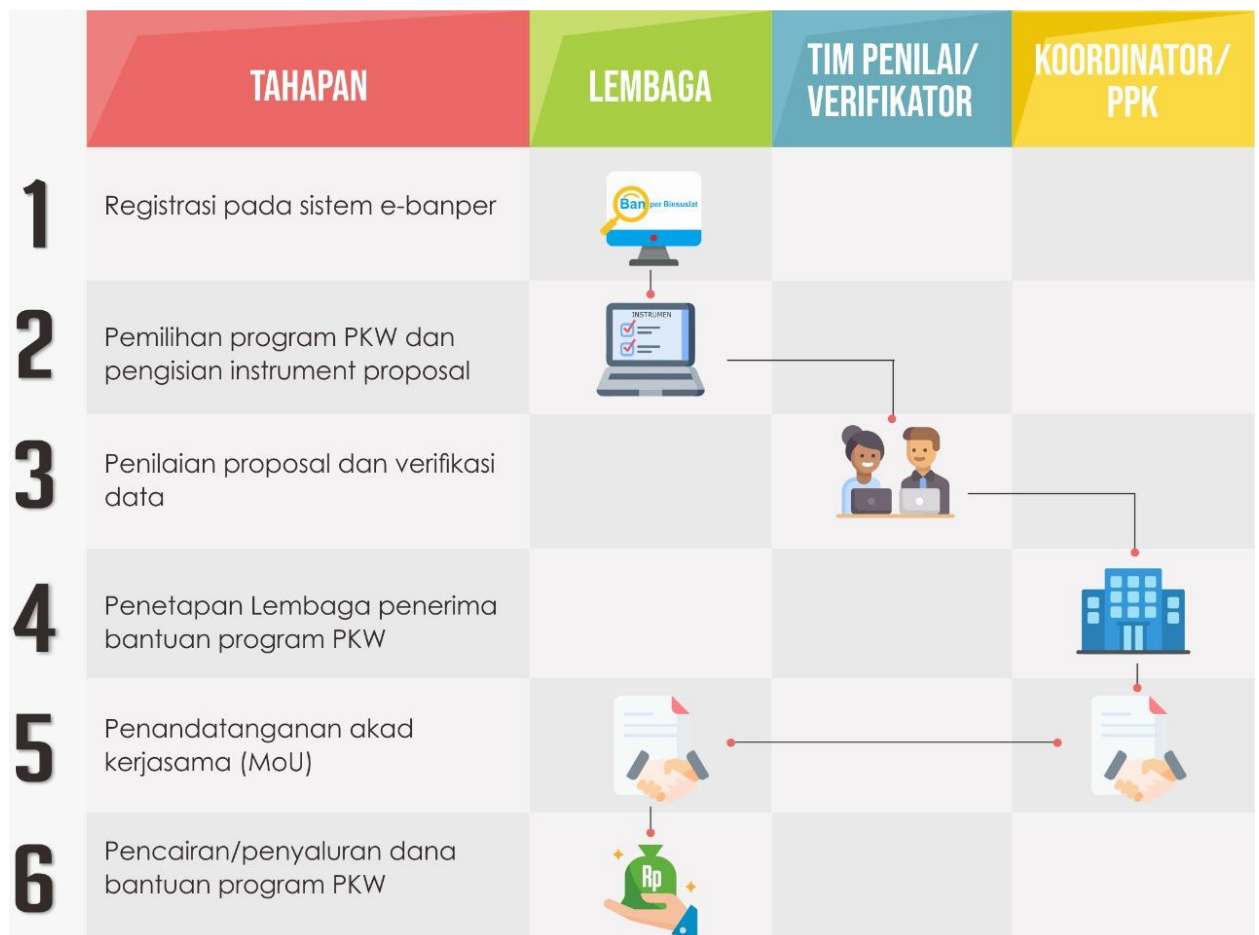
| | TAHAPAN | LEMBAGA | TIM PENILAI/ VERIFIKATOR | KOORDINATOR/ PPK |
|---|---|---|---|---|
| 1 | Registrasi pada sistem e-banper | Banper Binsuslat | | |
| 2 | Pemilihan program PKW dan pengisian instrument proposal | INSTRUMEN | | |
| 3 | Penilaian proposal dan verifikasi data | | | |
| 4 | Penetapan Lembaga penerima bantuan program PKW | | | |
| 5 | Penandatanganan akad kerjasama (MoU) | | | |
| 6 | Pencairan/penyaluran dana bantuan program PKW | Rp | | |